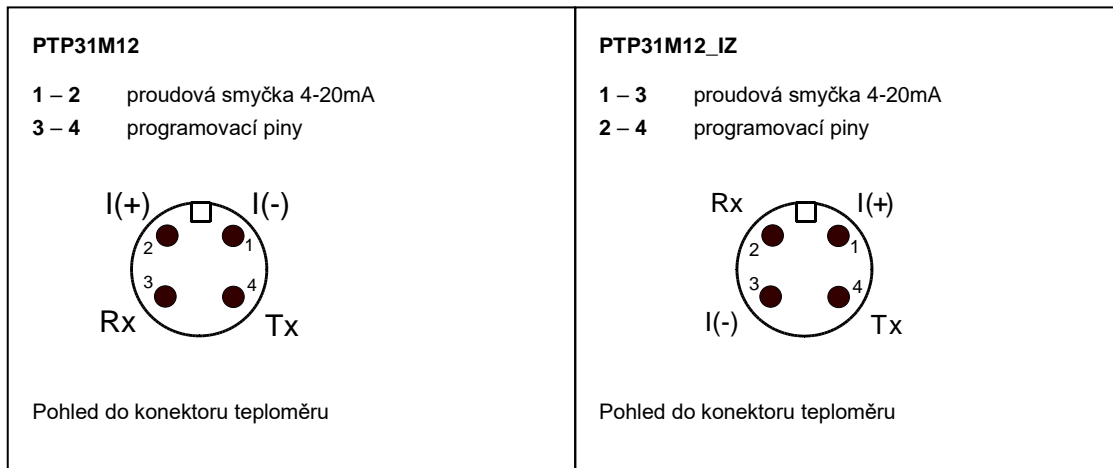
| PTP31M12 | PTP31M12_IZ |
|---|---|
| **1** – **2** proudová smyčka 4-20mA | **1** – **3** proudová smyčka 4-20mA |
| **3** – **4** programovací piny | **2** – **4** programovací piny |
| I(+) I(-) 2 1 3 4 Rx Tx | Rx I(+) 2 1 3 4 I(-) Tx |
| Pohled do konektoru teploměru | Pohled do konektoru teploměru |